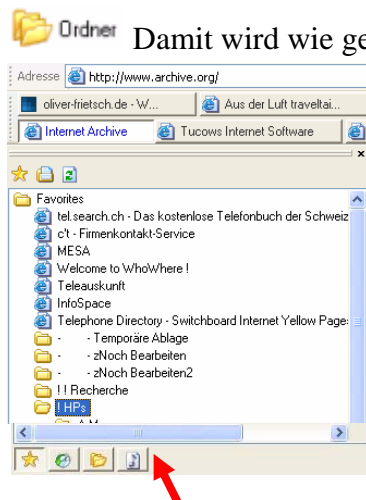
Ordner Damit wird wie ge

Adresse http://www.archive.org/

oliver-fritsch.de - W...
Aus der Luft traveltai...
Internet Archive
Tucows Internet Software

Favorites
tel.search.ch - Das kostenlose Telefonbuch der Schweiz
c't - Firmenkontakt-Service
MESA
Welcome to WhoWhere !
Teleauskunft
InfoSpace
Telephone Directory - Switchboard Internet Yellow Pages
- - Temporäre Ablage
- - zNoch Bearbeiten
- - zNoch Bearbeiten2
! ! Recherche
! HPs
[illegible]